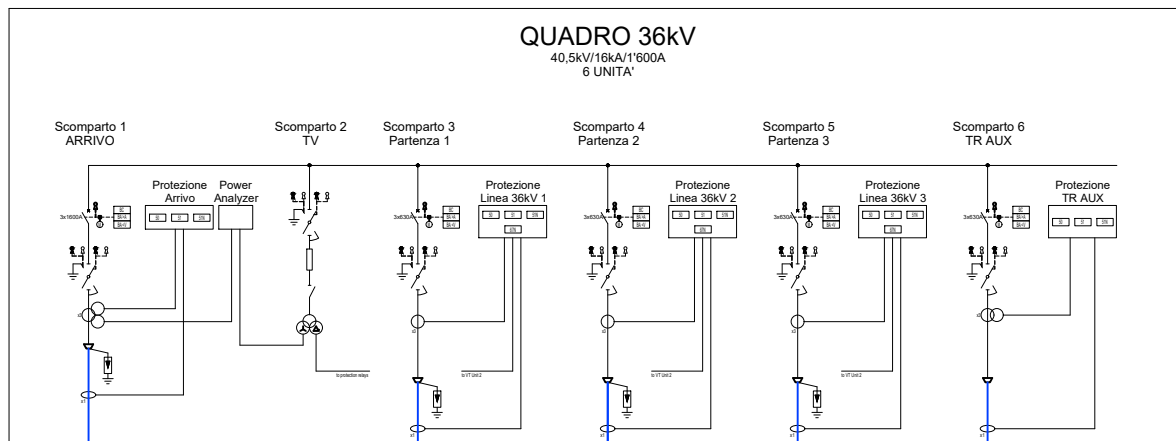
QUADRO 36kV
40,5kV/16kA/1'600A
6 UNITA'

Scomparto 1
ARRIVO

Scomparto 2
TV

Scomparto 3
Partenza 1

Scomparto 4
Partenza 2

Scomparto 5
Partenza 3

Scomparto 6
TR AUX

Protezione
Arrivo

Power
Analyzer

Protezione
Linea 36kV 1

Protezione
Linea 36kV 2

Protezione
Linea 36kV 3

Protezione
TR AUX

3x1600A

3x630A

3x630A

3x630A

3x630A

to protection relays

to VT Unit 2

to VT Unit 2

to VT Unit 2